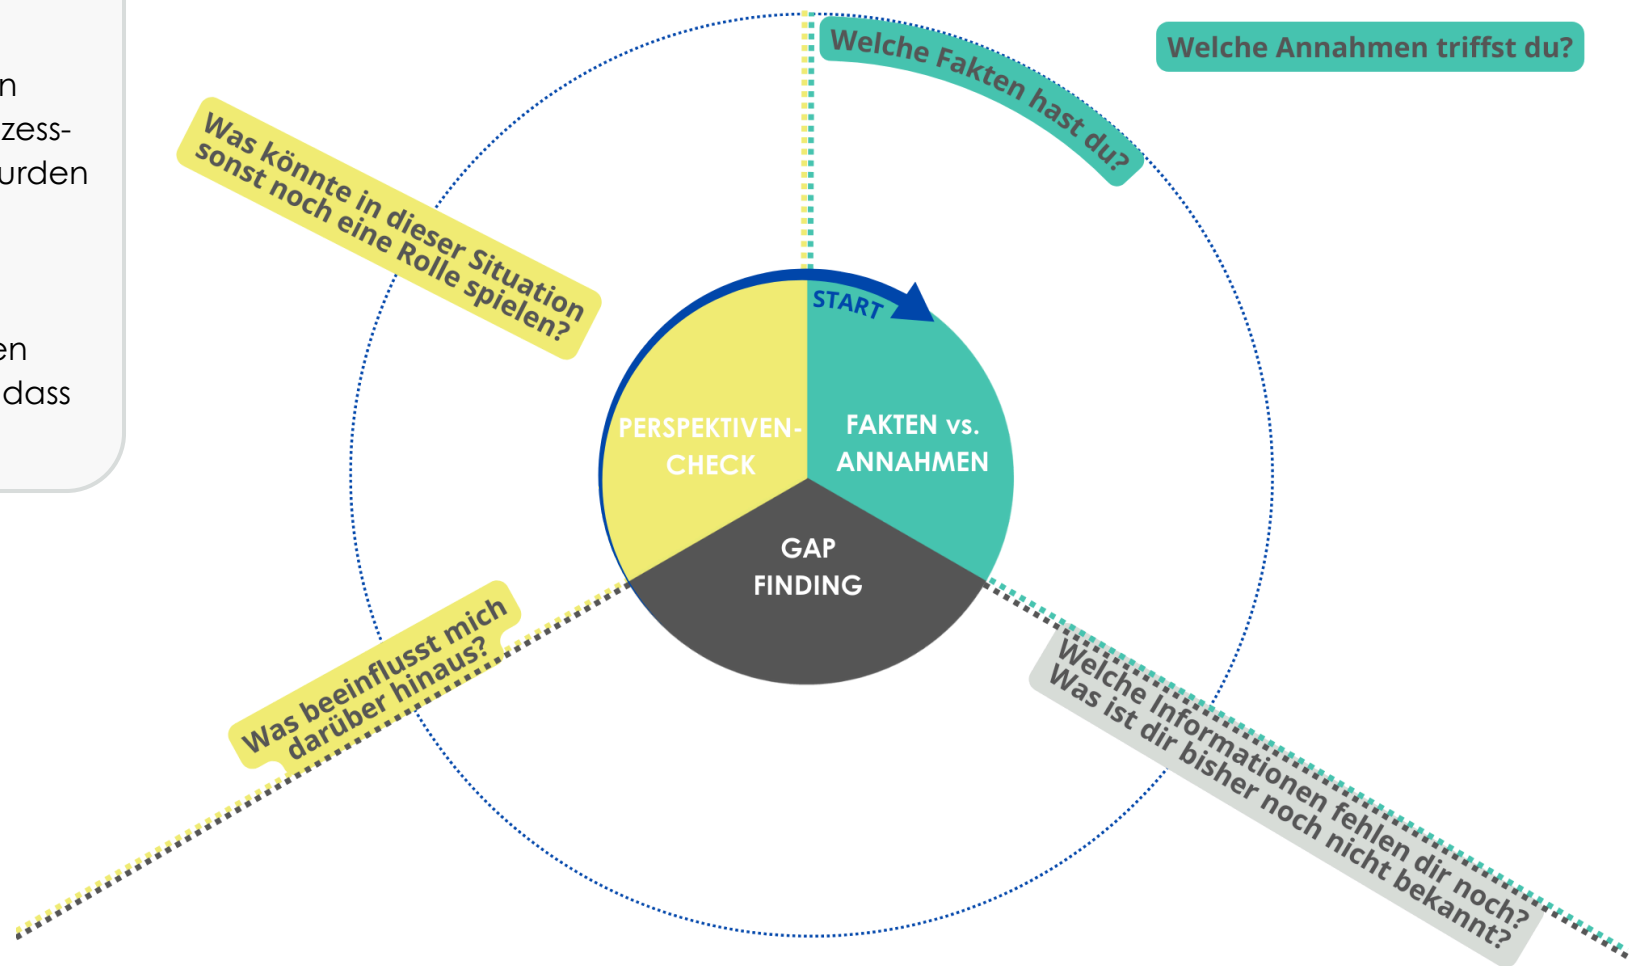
n
zess-
urden

en
dass

Welche Fakten hast du?

Welche Annahmen triffst du?

Was könnte in dieser Situation sonst noch eine Rolle spielen?

START

PERSPEKTIVEN-CHECK

FAKTEN vs. ANNAHMEN

GAP FINDING

Was beeinflusst mich darüber hinaus?

Welche Informationen fehlen dir noch? Was ist dir bisher noch nicht bekannt?